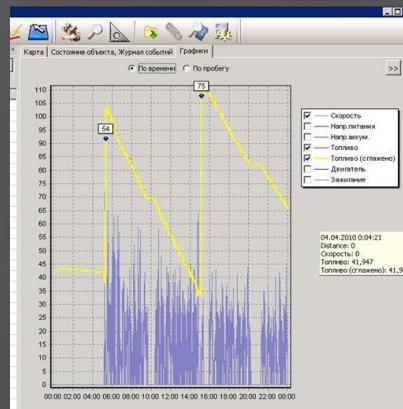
Карта | Состояние объекта, Журнал событий | Графики

По времени | По пробегу

>>

110
105
100
95
90
85
80
75
70
65
60
55
50
45
40
35
30
25
20
15
10
5
0

54
75

00:00 02:00 04:00 06:00 08:00 10:00 12:00 14:00 16:00 18:00 20:00 22:00 00:00

Скорость
Напр.питания
Напр.аккум.
Топливо
Топливо (сглажено)
Двигатель
Зажигание

04.04.2010 0:04:21
Distance: 0
Скорость: 0
Топливо: 41,947
Топливо (сглажено): 41,9